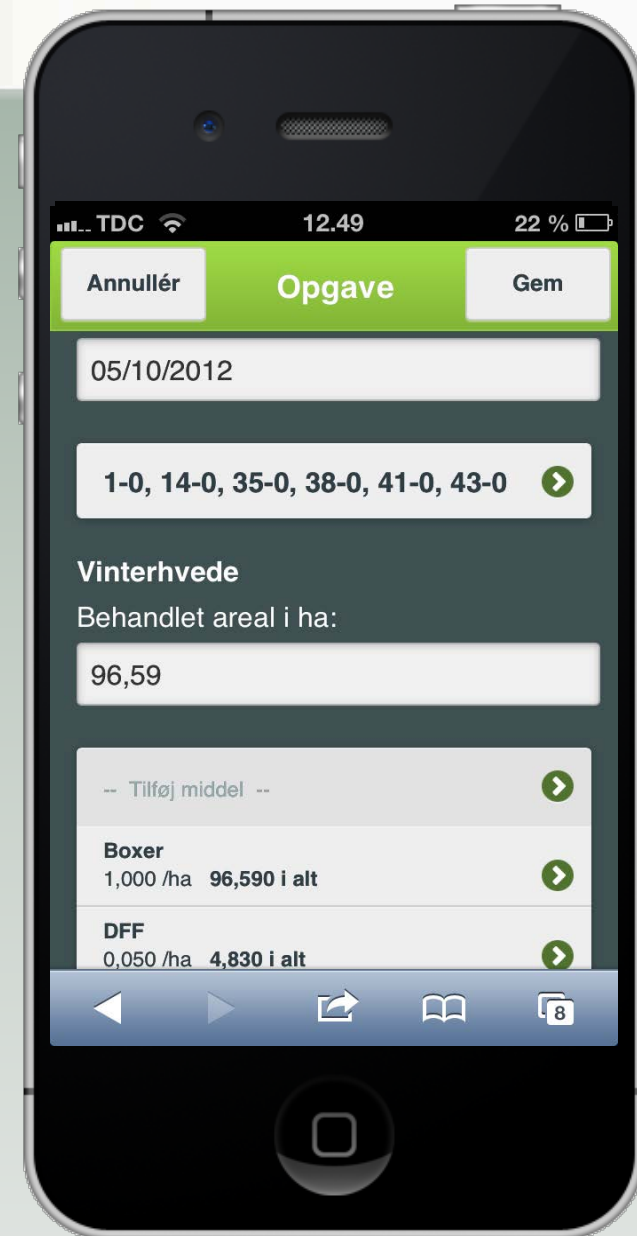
TDC 12.49 22 %

Annullér Opgave Gem

05/10/2012

1-0, 14-0, 35-0, 38-0, 41-0, 43-0

Vinterhvede

Behandlet areal i ha:

96,59

-- Tilføj middel --

Boxer
1,000 /ha 96,590 i alt

DFF
0,050 /ha 4,830 i alt

8